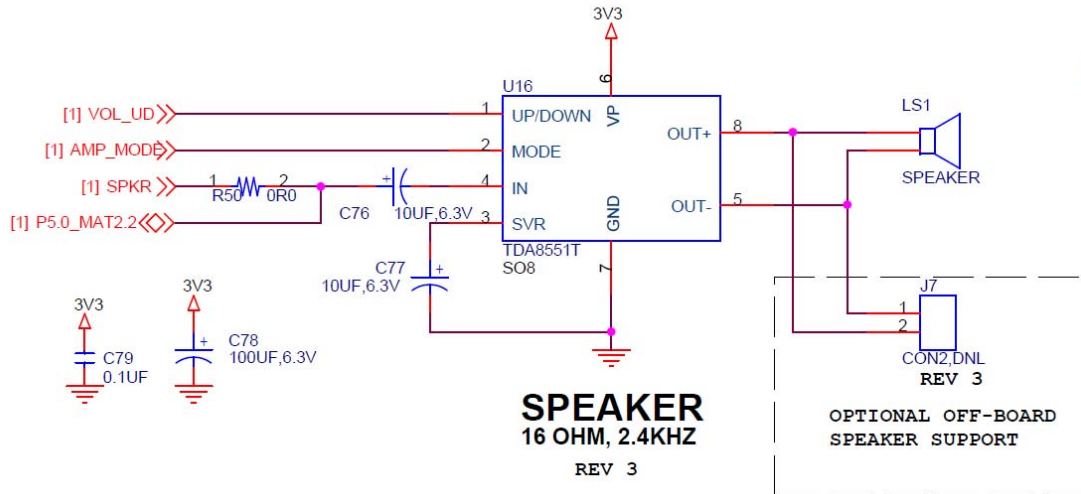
3V3

6

U16

[1] VOL_UD

1

UP/DOWN

VP

LS1

[1] AMP_MODE

2

MODE

OUT+

8

[1] SPKR

1

2

R50

0R0

4

IN

SPEAKER

C76

10UF,6.3V

[1] P5.0_MAT2.2

3

SVR

GND

OUT-

5

TDA8551T

SO8

C77

10UF,6.3V

7

J7

1

2

3V3

3V3

C79

0.1UF

C78

100UF,6.3V

CON2,DNL

REV 3

SPEAKER

16 OHM, 2.4KHZ

REV 3

OPTIONAL OFF-BOARD SPEAKER SUPPORT